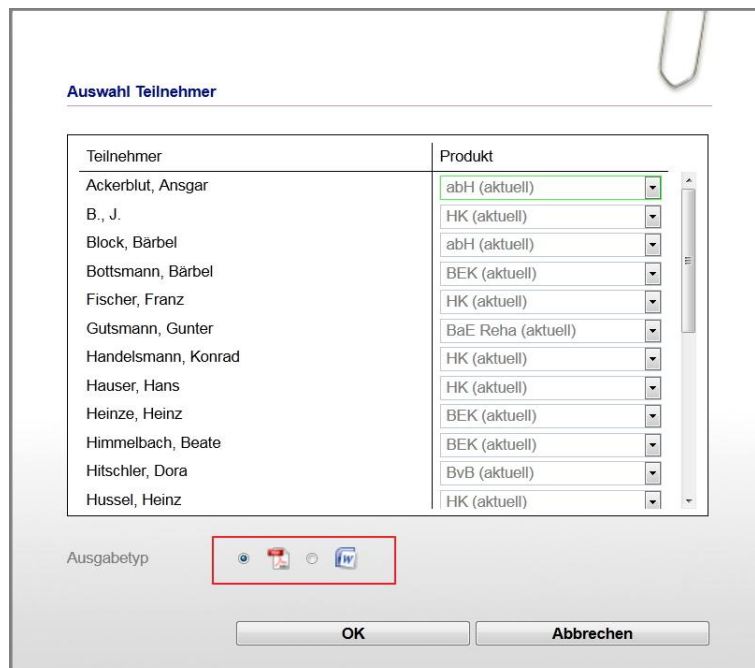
Auswahl Teilnehmer

| Teilnehmer | Produkt |
|---|---|
| Ackerblut, Ansgar | abH (aktuell) |
| B., J. | HK (aktuell) |
| Block, Bärbel | abH (aktuell) |
| Bottsmann, Bärbel | BEK (aktuell) |
| Fischer, Franz | HK (aktuell) |
| Gutsmann, Gunter | BaE Reha (aktuell) |
| Handelsmann, Konrad | HK (aktuell) |
| Hauser, Hans | HK (aktuell) |
| Heinze, Heinz | BEK (aktuell) |
| Himmelbach, Beate | BEK (aktuell) |
| Hitschler, Dora | BvB (aktuell) |
| Hussel, Heinz | HK (aktuell) |

Ausgabetyp

OK Abbrechen